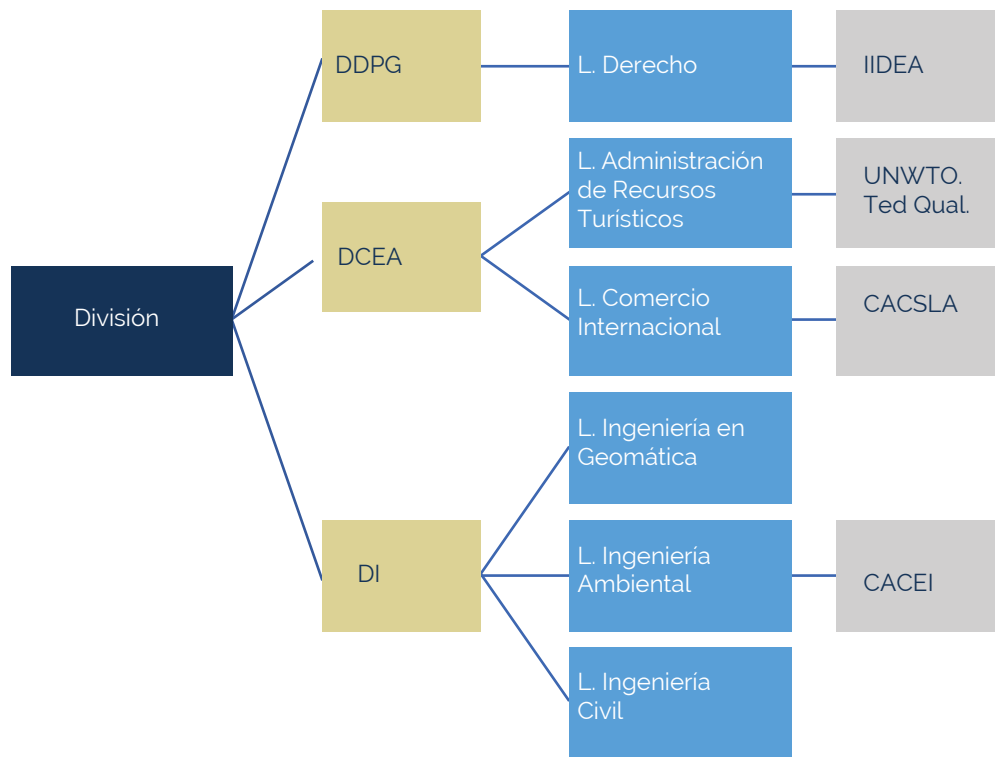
División

DDPG

L. Derecho

IIDEA

DCEA

L. Administración de Recursos Turísticos

UNWTO. Ted Qual.

L. Comercio Internacional

CACSLA

DI

L. Ingeniería en Geomática

L. Ingeniería Ambiental

CACEI

L. Ingeniería Civil